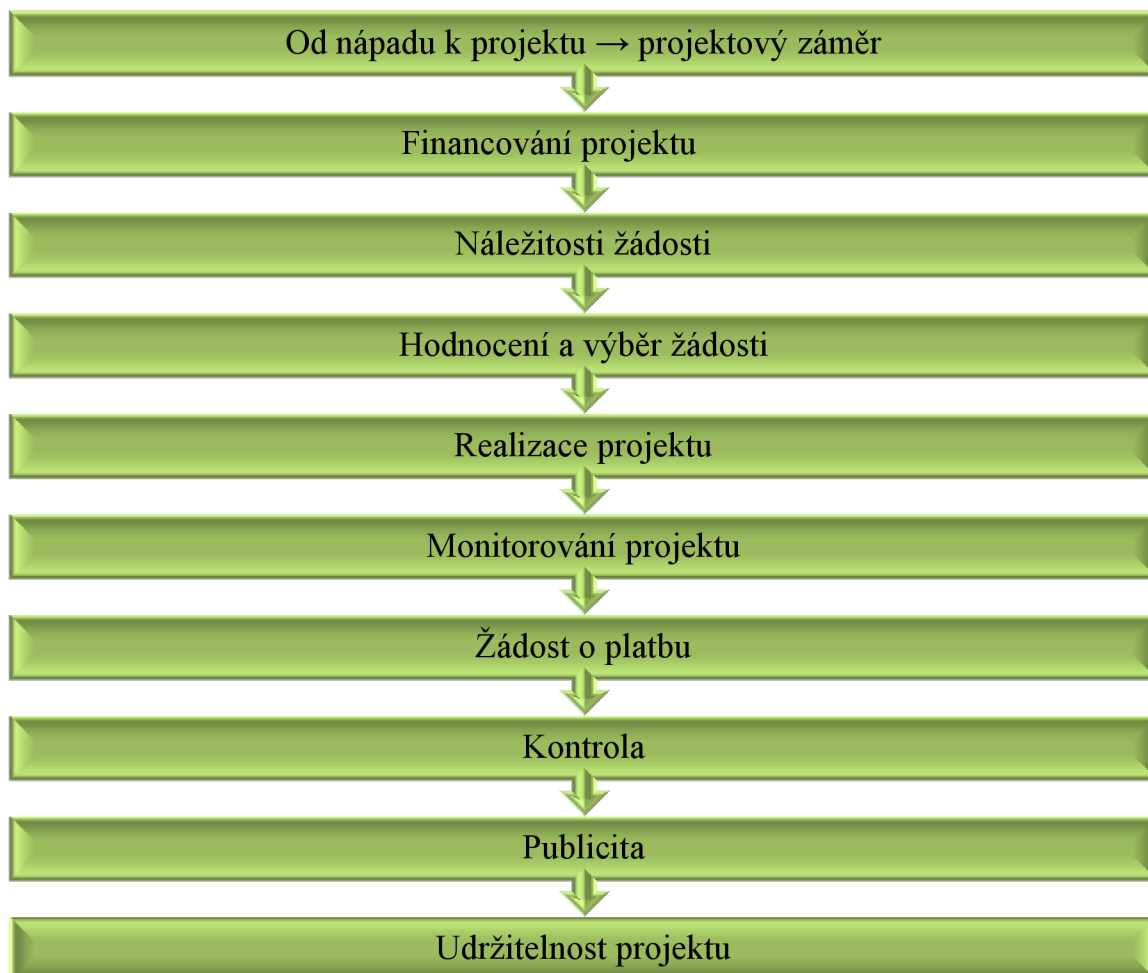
Od nápadu k projektu → projektový záměr

Financování projektu

Náležitosti žádosti

Hodnocení a výběr žádosti

Realizace projektu

Monitorování projektu

Žádost o platbu

Kontrola

Publicita

Udržitelnost projektu